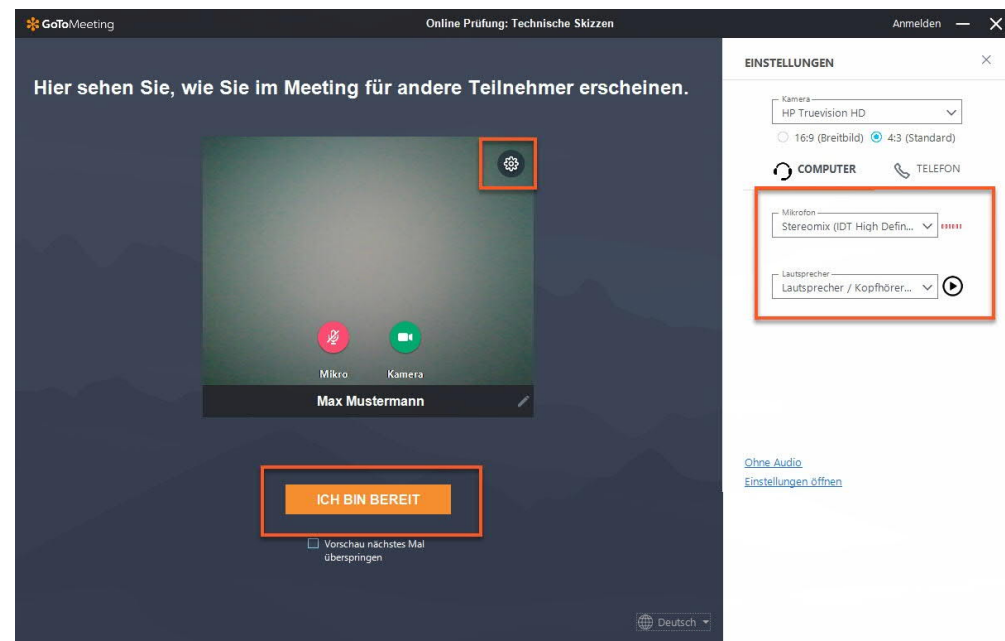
GoToMeeting

Online Prüfung: Technische Skizzen

Anmelden

Hier sehen Sie, wie Sie im Meeting für andere Teilnehmer erscheinen.

Mikro

Kamera

Max Mustermann

ICH BIN BEREIT

Vorschau nächstes Mal überspringen

Deutsch

EINSTELLUNGEN

Kamera
HP Truevision HD

16:9 (Breitbild) 4:3 (Standard)

COMPUTER

TELEFON

Mikrofon
Stereomix (IDT High Defin...

Lautsprecher
Lautsprecher / Kopfhörer...

Ohne Audio

Einstellungen öffnen